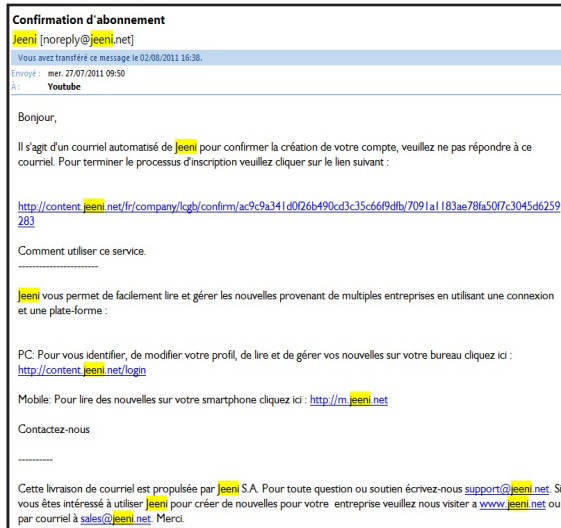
Confirmation d'abonnement
Jeeni [noreply@jeeni.net]
Vous avez transféré ce message le 02/08/2011 16:38.
Envoyé : mer. 27/07/2011 09:50
À : Youtube

Bonjour,

Il s'agit d'un courriel automatisé de Jeeni pour confirmer la création de votre compte, veuillez ne pas répondre à ce courriel. Pour terminer le processus d'inscription veuillez cliquer sur le lien suivant :

http://content.jeeni.net/fr/company/lcgb/confirm/ac9c9a341d0f26b490cd3c35c66f9dfb/7091a1183ae78fa50f7c3045d6259283

Comment utiliser ce service.
-----------------------

Jeeni vous permet de facilement lire et gérer les nouvelles provenant de multiples entreprises en utilisant une connexion et une plate-forme :

PC: Pour vous identifier, de modifier votre profil, de lire et de gérer vos nouvelles sur votre bureau cliquez ici : http://content.jeeni.net/login

Mobile: Pour lire des nouvelles sur votre smartphone cliquez ici : http://m.jeeni.net

Contactez-nous

----------

Cette livraison de courriel est propulsée par Jeeni S.A. Pour toute question ou soutien écrivez-nous support@jeeni.net. Si vous êtes intéressé à utiliser Jeeni pour créer de nouvelles pour votre entreprise veuillez nous visiter a www.jeeni.net ou par courriel à sales@jeeni.net. Merci.